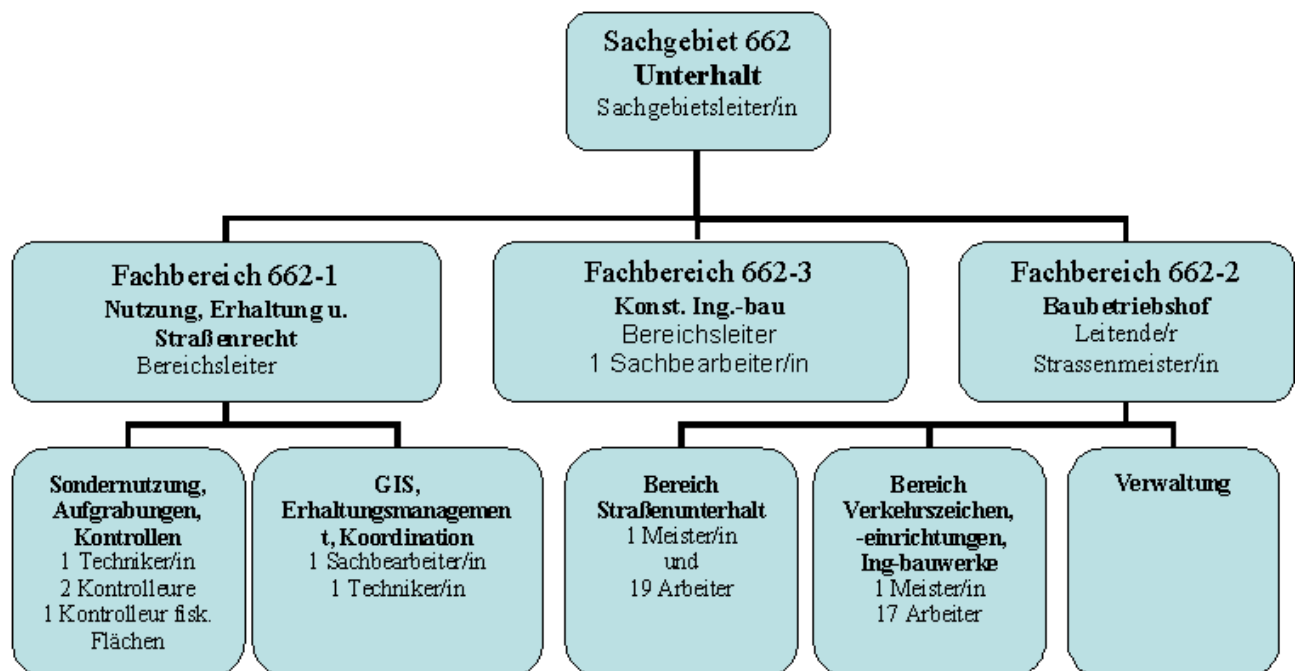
Sachgebiet 662
Unterhalt
Sachgebietsleiter/in

Fachbereich 662-1
Nutzung, Erhaltung u. Straßenrecht
Bereichsleiter

Fachbereich 662-3
Konst. Ing.-bau
Bereichsleiter
1 Sachbearbeiter/in

Fachbereich 662-2
Baubetriebshof
Leitende/r Strassenmeister/in

Sondernutzung, Aufgrabungen, Kontrollen
1 Techniker/in
2 Kontrolleure
1 Kontrolleur fisk. Flächen

GIS, Erhaltungsmanagement, Koordination
1 Sachbearbeiter/in
1 Techniker/in

Bereich Straßenunterhalt
1 Meister/in
und
19 Arbeiter

Bereich Verkehrszeichen, -einrichtungen, Ing-bauwerke
1 Meister/in
17 Arbeiter

Verwaltung